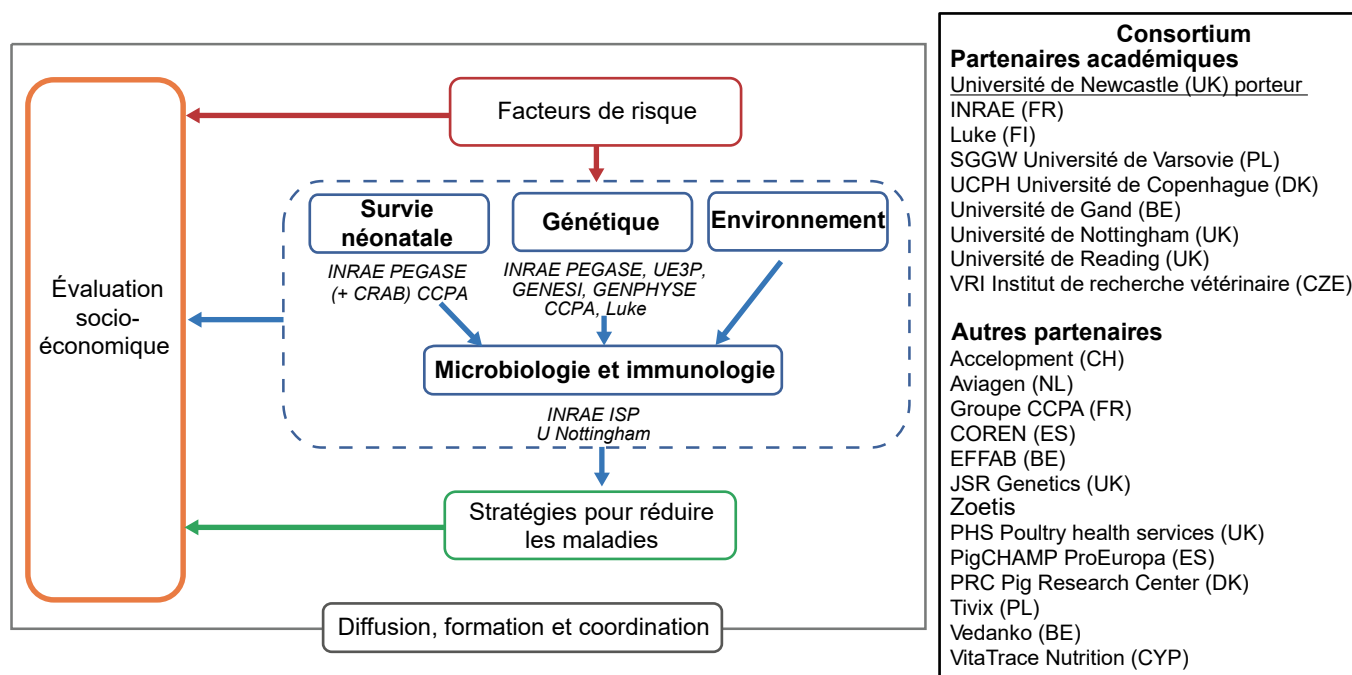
Facteurs de risque

Évaluation socio-économique

Survie néonatale

Génétique

Environnement

INRAE PEGASE (+ CRAB) CCPA

INRAE PEGASE, UE3P, GENESI, GENPHYSE CCPA, Luke

Microbiologie et immunologie

INRAE ISP
U Nottingham

Stratégies pour réduire les maladies

Diffusion, formation et coordination

Consortium
Partenaires académiques
Université de Newcastle (UK) porteur
INRAE (FR)
Luke (FI)
SGGW Université de Varsovie (PL)
UCPH Université de Copenhague (DK)
Université de Gand (BE)
Université de Nottingham (UK)
Université de Reading (UK)
VRI Institut de recherche vétérinaire (CZE)

Autres partenaires
Accelopment (CH)
Aviagen (NL)
Groupe CCPA (FR)
COREN (ES)
EFFAB (BE)
JSR Genetics (UK)
Zoetis
PHS Poultry health services (UK)
PigCHAMP ProEuropa (ES)
PRC Pig Research Center (DK)
Tivix (PL)
Vedanko (BE)
VitaTrace Nutrition (CYP)